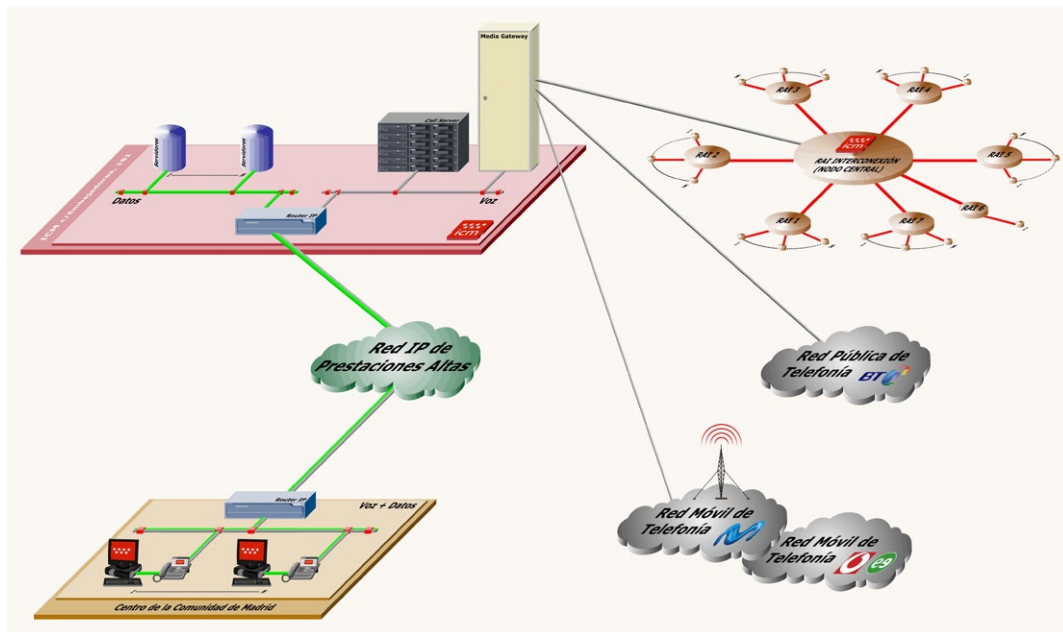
Media Gateway

Call Server

Servidores

Servidores

Datos

Voz

Router IP

icm

ICM / Telefonía IP

RAI 3

RAI 4

RAI 2

RAI INTERCONEXIÓN (NODO CENTRAL)

RAI 5

RAI 1

RAI 7

RAI 6

Red IP de Prestaciones Altas

Red Pública de Telefonía

BT

Router IP

Voz + Datos

Centro de la Comunidad de Madrid

Red Móvil de Telefonía

Red Móvil de Telefonía